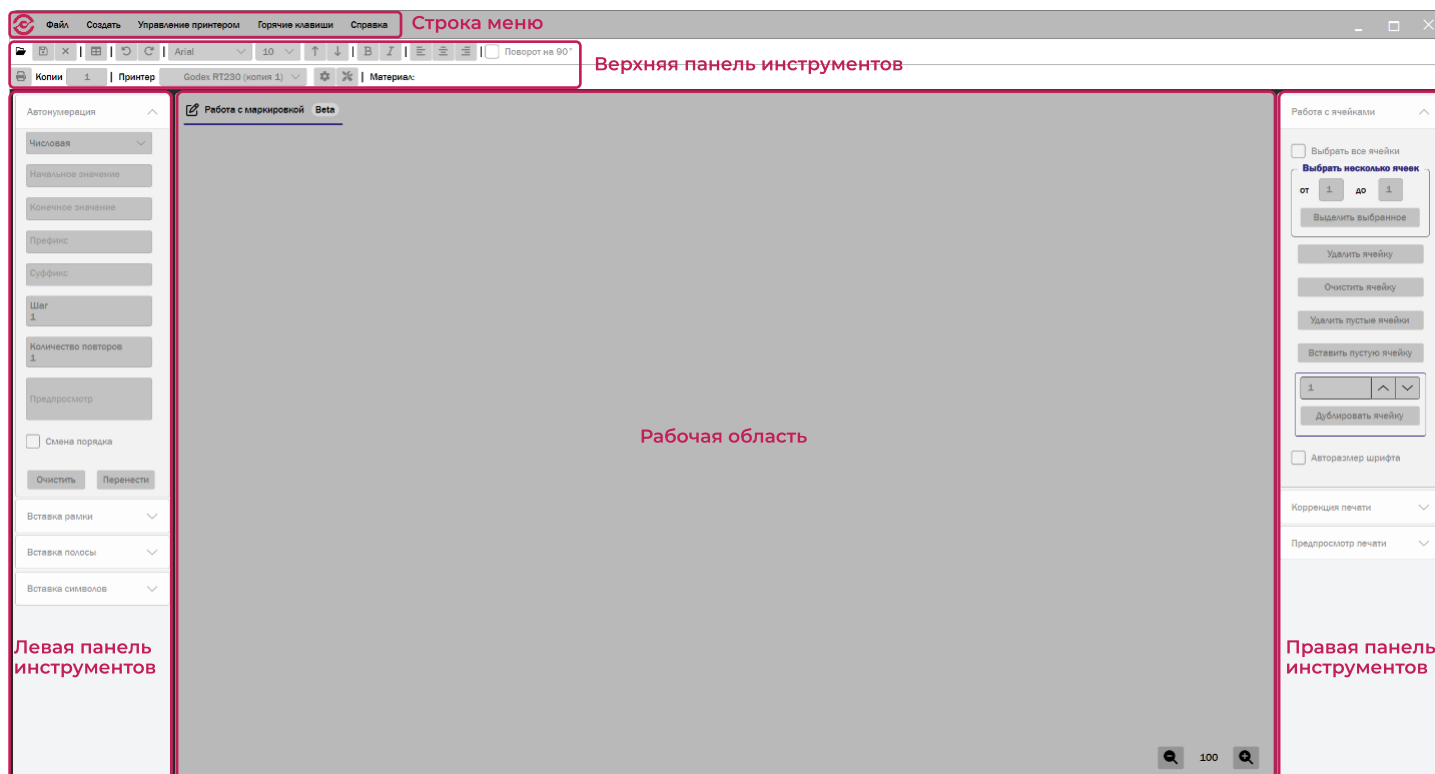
Файл Создать Управление принтером Горячие клавиши Справка

Строка меню

Arial 10 B I Поворот на 90°

Копии 1 Принтер Godex RT230 (копия 1) Материал:

Верхняя панель инструментов

Автонумерация

Числовая

Начальное значение

Конечное значение

Префикс

Суффикс

Шаг
1

Количество повторов
1

Предпросмотр

Смена порядка

Очистить Перенести

Вставка рамки

Вставка полосы

Вставка символов

Левая панель инструментов

Работа с маркировкой Beta

Рабочая область

100

Работа с ячейками

Выбрать все ячейки

Выбрать несколько ячеек

от 1 до 1

Выделить выбранное

Удалить ячейку

Очистить ячейку

Удалить пустые ячейки

Вставить пустую ячейку

1

Дублировать ячейку

Авторазмер шрифта

Коррекция печати

Предпросмотр печати

Правая панель инструментов